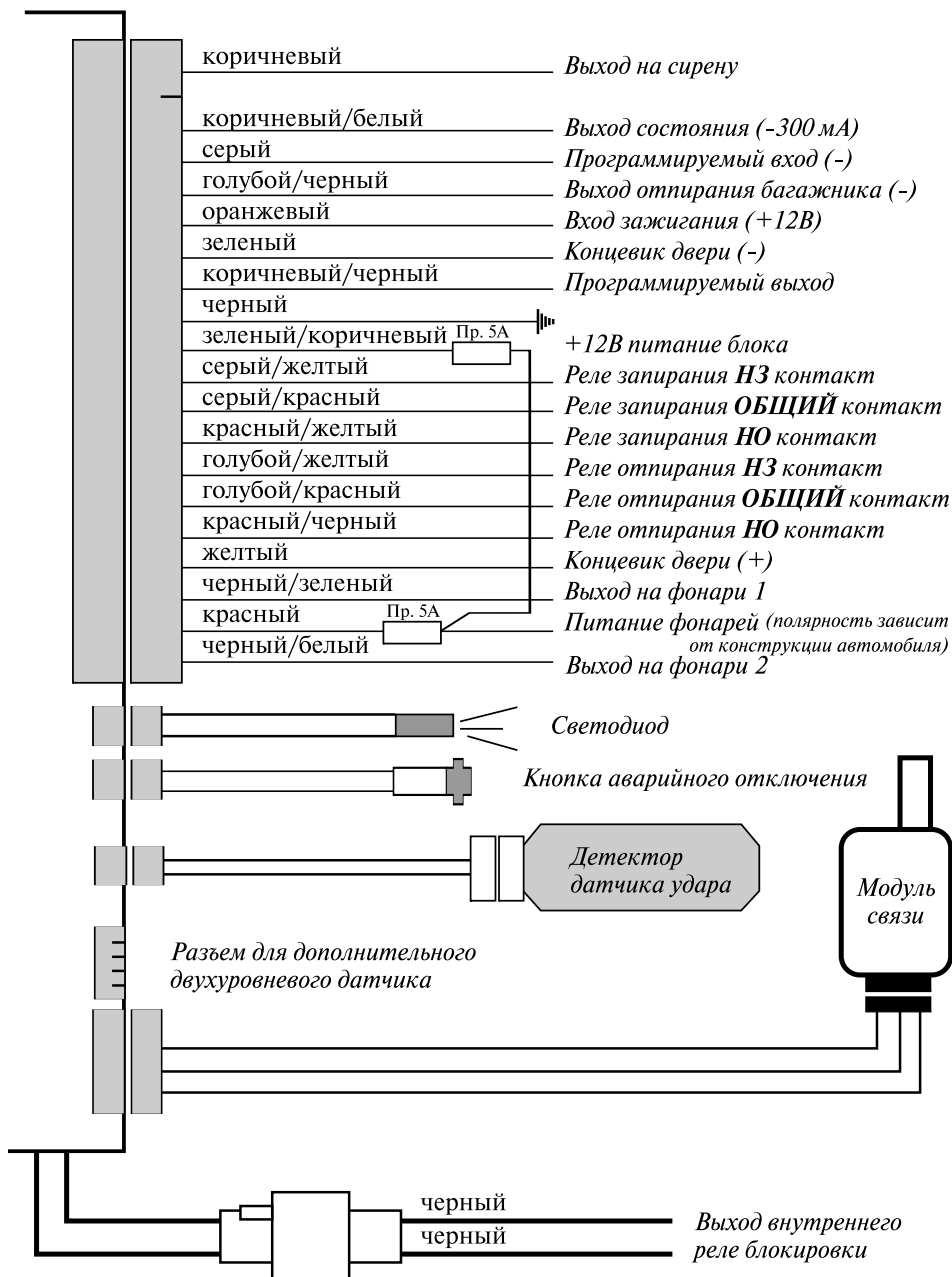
коричневый — Выход на сирену
коричневый/белый — Выход состояния (-300 мА)
серый — Программируемый вход (-)
голубой/черный — Выход отпирания багажника (-)
оранжевый — Вход зажигания (+12В)
зеленый — Концевик двери (-)
коричневый/черный — Программируемый выход
черный
зеленый/коричневый Пр. 5А — +12В питание блока
серый/желтый — Реле запирания НЗ контакт
серый/красный — Реле запирания ОБЩИЙ контакт
красный/желтый — Реле запирания НО контакт
голубой/желтый — Реле отпирания НЗ контакт
голубой/красный — Реле отпирания ОБЩИЙ контакт
красный/черный — Реле отпирания НО контакт
желтый — Концевик двери (+)
черный/зеленый — Выход на фонари 1
красный Пр. 5А — Питание фонарей (полярность зависит от конструкции автомобиля)
черный/белый — Выход на фонари 2

Светодиод

Кнопка аварийного отключения

Детектор датчика удара

Модуль связи

Разъем для дополнительного двухуровневого датчика

черный
черный
Выход внутреннего реле блокировки